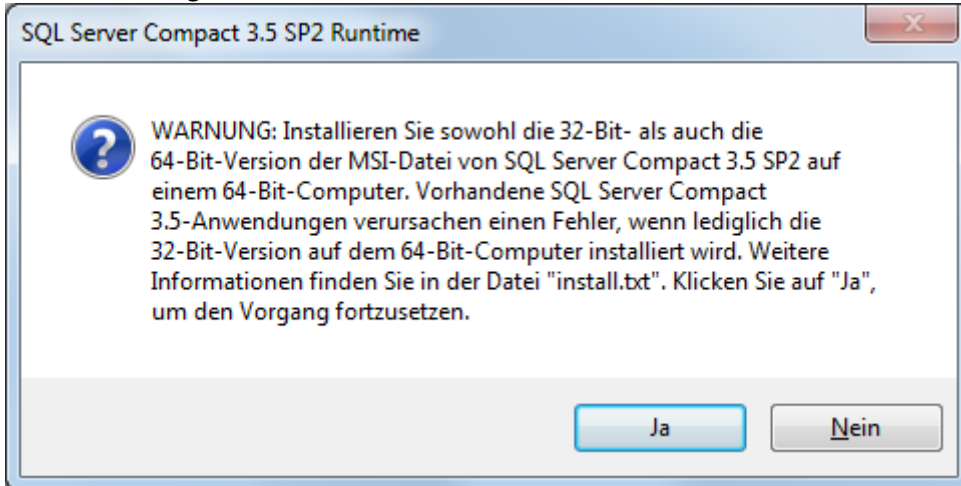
SQL Server Compact 3.5 SP2 Runtime

WARNUNG: Installieren Sie sowohl die 32-Bit- als auch die 64-Bit-Version der MSI-Datei von SQL Server Compact 3.5 SP2 auf einem 64-Bit-Computer. Vorhandene SQL Server Compact 3.5-Anwendungen verursachen einen Fehler, wenn lediglich die 32-Bit-Version auf dem 64-Bit-Computer installiert wird. Weitere Informationen finden Sie in der Datei "install.txt". Klicken Sie auf "Ja", um den Vorgang fortzusetzen.

Ja

Nein